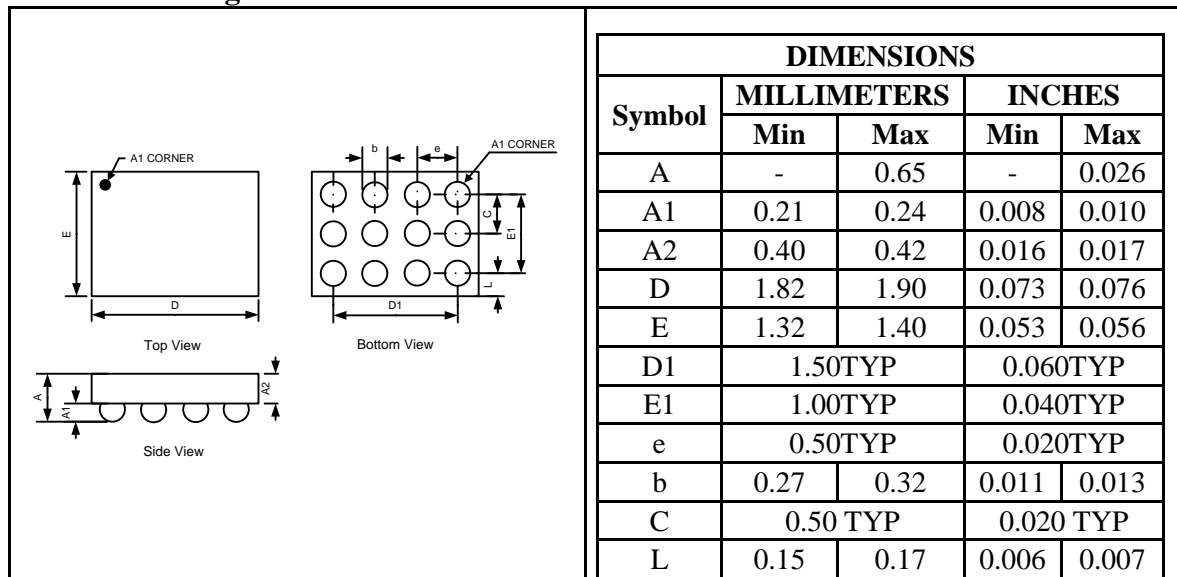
A1 CORNER

E

D

Top View

b

e

A1 CORNER

C

E1

L

D1

Bottom View

A

A1

A2

Side View

| DIMENSIONS | | | | |
|---|---|---|---|---|
| Symbol | MILLIMETERS | | INCHES | |
| | Min | Max | Min | Max |
| A | - | 0.65 | - | 0.026 |
| A1 | 0.21 | 0.24 | 0.008 | 0.010 |
| A2 | 0.40 | 0.42 | 0.016 | 0.017 |
| D | 1.82 | 1.90 | 0.073 | 0.076 |
| E | 1.32 | 1.40 | 0.053 | 0.056 |
| D1 | 1.50TYP | | 0.060TYP | |
| E1 | 1.00TYP | | 0.040TYP | |
| e | 0.50TYP | | 0.020TYP | |
| b | 0.27 | 0.32 | 0.011 | 0.013 |
| C | 0.50 TYP | | 0.020 TYP | |
| L | 0.15 | 0.17 | 0.006 | 0.007 |